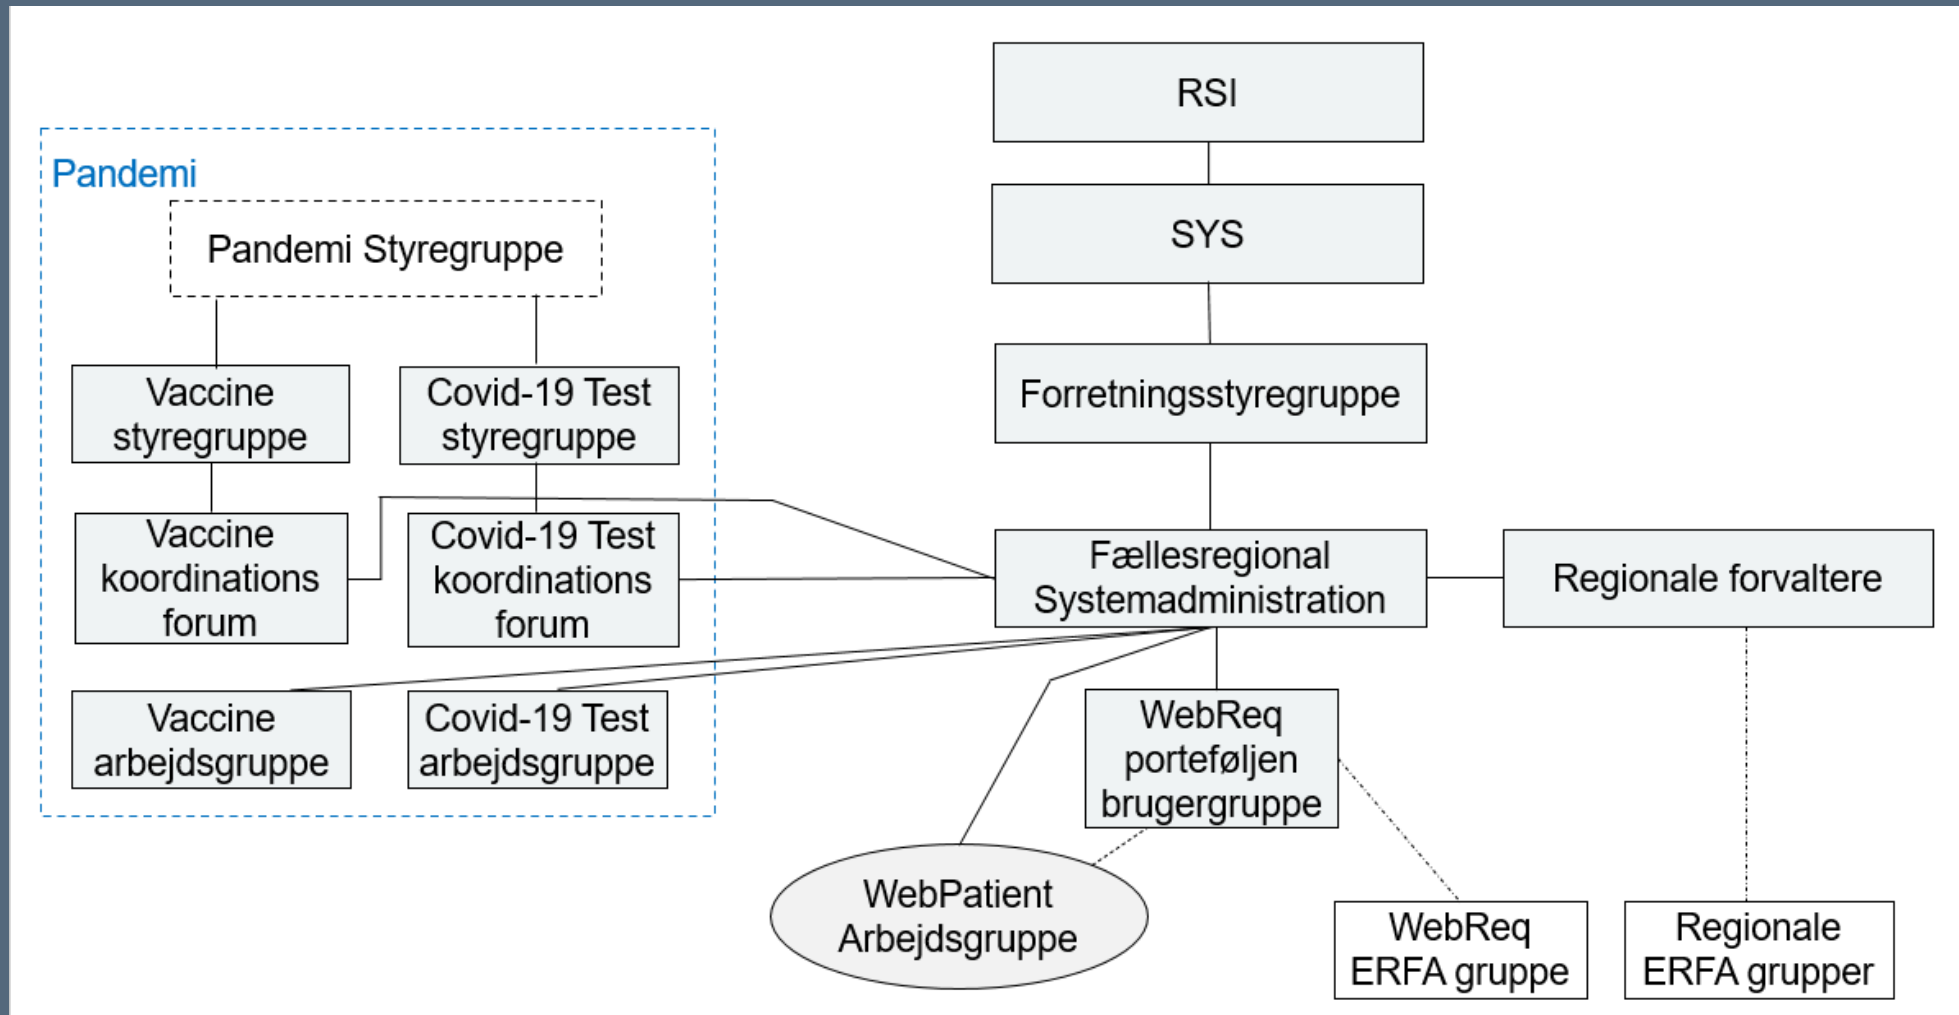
Pandemi

Pandemi Styregruppe

Vaccine styregruppe

Covid-19 Test styregruppe

Vaccine koordinations forum

Covid-19 Test koordinations forum

Vaccine arbejdsgruppe

Covid-19 Test arbejdsgruppe

RSI

SYS

Forretningsstyregruppe

Fællesregional Systemadministration

Regionale forvaltere

WebReq porteføljen brugergruppe

WebPatient Arbejdsgruppe

WebReq ERFA gruppe

Regionale ERFA grupper